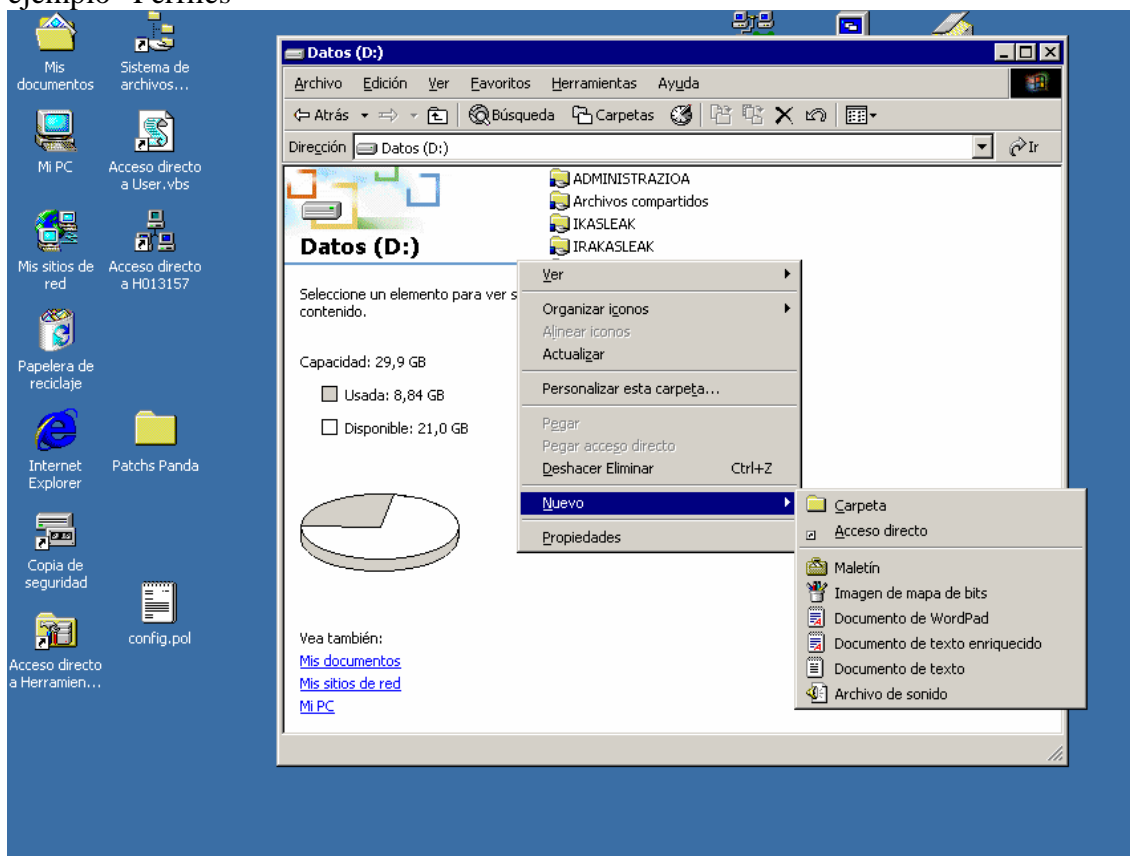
ejemplo "Perfiles"

Mis documentos

Sistema de archivos...

Mi PC

Acceso directo a User.vbs

Mis sitios de red

Acceso directo a H013157

Papelera de reciclaje

Internet Explorer

Patchs Panda

Copia de seguridad

config.pol

Acceso directo a Herramien...

Datos (D:)

Archivo Edición Ver Favoritos Herramientas Ayuda

Atrás Búsqueda Carpetas

Dirección Datos (D:) Ir

Datos (D:)

Seleccione un elemento para ver s contenido.

Capacidad: 29,9 GB

Usada: 8,84 GB

Disponible: 21,0 GB

Vea también:
Mis documentos
Mis sitios de red
Mi PC

ADMINISTRAZIOA
Archivos compartidos
IKASLEAK
IRAKASLEAK

Ver
Organizar iconos
Alinear iconos
Actualizar
Personalizar esta carpeta...
Pegar
Pegar acceso directo
Deshacer Eliminar Ctrl+Z
Nuevo
Propiedades

Carpeta
Acceso directo
Maletín
Imagen de mapa de bits
Documento de WordPad
Documento de texto enriquecido
Documento de texto
Archivo de sonido